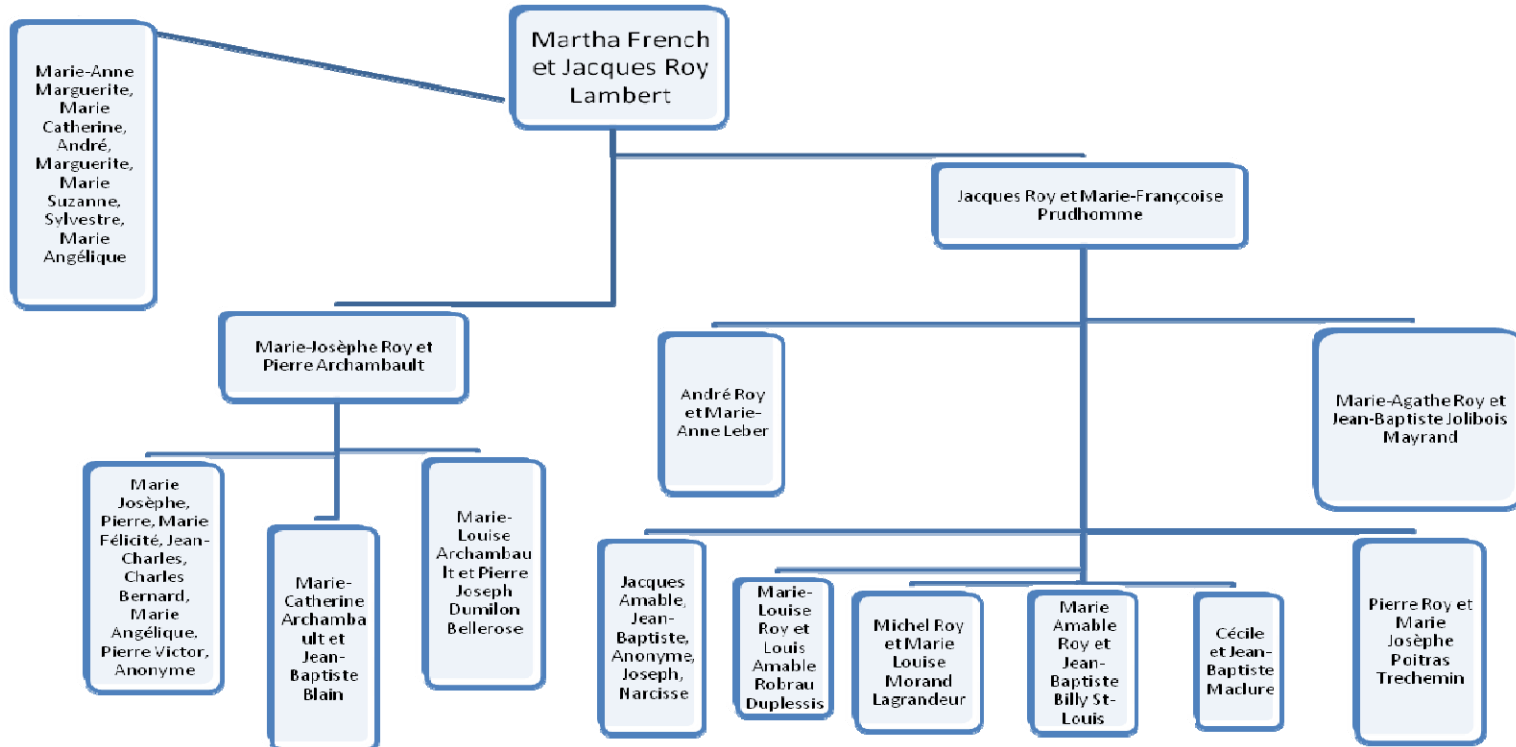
Martha French et Jacques Roy Lambert

Marie-Anne Marguerite, Marie Catherine, André, Marguerite, Marie Suzanne, Sylvestre, Marie Angélique

Jacques Roy et Marie-Françcoise Prudhomme

Marie-Josèphe Roy et Pierre Archambault

André Roy et Marie-Anne Leber

Marie-Agathe Roy et Jean-Baptiste Jolibois Mayrand

Marie Josèphe, Pierre, Marie Félicité, Jean-Charles, Charles Bernard, Marie Angélique. Pierre Victor, Anonyme

Marie-Catherine Archambault et Jean-Baptiste Blain

Marie-Louise Archambault et Pierre Joseph Dumilon Bellerose

Jacques Amable, Jean-Baptiste, Anonyme, Joseph, Narcisse

Marie-Louise Roy et Louis Amable Robrau Duplessis

Michel Roy et Marie Louise Morand Lagrandeur

Marie Amable Roy et Jean-Baptiste Billy St-Louis

Cécile et Jean-Baptiste Maclure

Pierre Roy et Marie Josèphe Poitras Trechemin